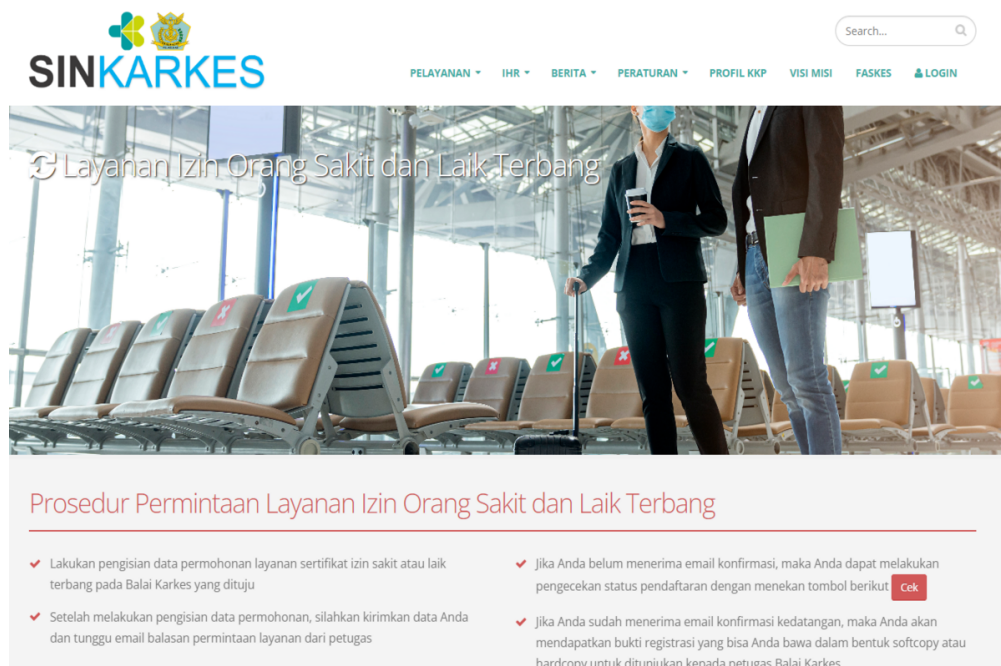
SINKARKES

Search...

PELAYANAN ▾ IHR ▾ BERITA ▾ PERATURAN ▾ PROFIL KKP VISI MISI FASKES LOGIN

Layanan Izin Orang Sakit dan Laik Terbang

Prosedur Permintaan Layanan Izin Orang Sakit dan Laik Terbang

Lakukan pengisian data permohonan layanan sertifikat izin sakit atau laik terbang pada Balai Karkes yang dituju

Setelah melakukan pengisian data permohonan, silahkan kirimkan data Anda dan tunggu email balasan permintaan layanan dari petugas

Jika Anda belum menerima email konfirmasi, maka Anda dapat melakukan pengecekan status pendaftaran dengan menekan tombol berikut Cek

Jika Anda sudah menerima email konfirmasi kedatangan, maka Anda akan mendapatkan bukti registrasi yang bisa Anda bawa dalam bentuk softcopy atau hardcopy untuk ditunjukan kepada petugas Balai Karkes